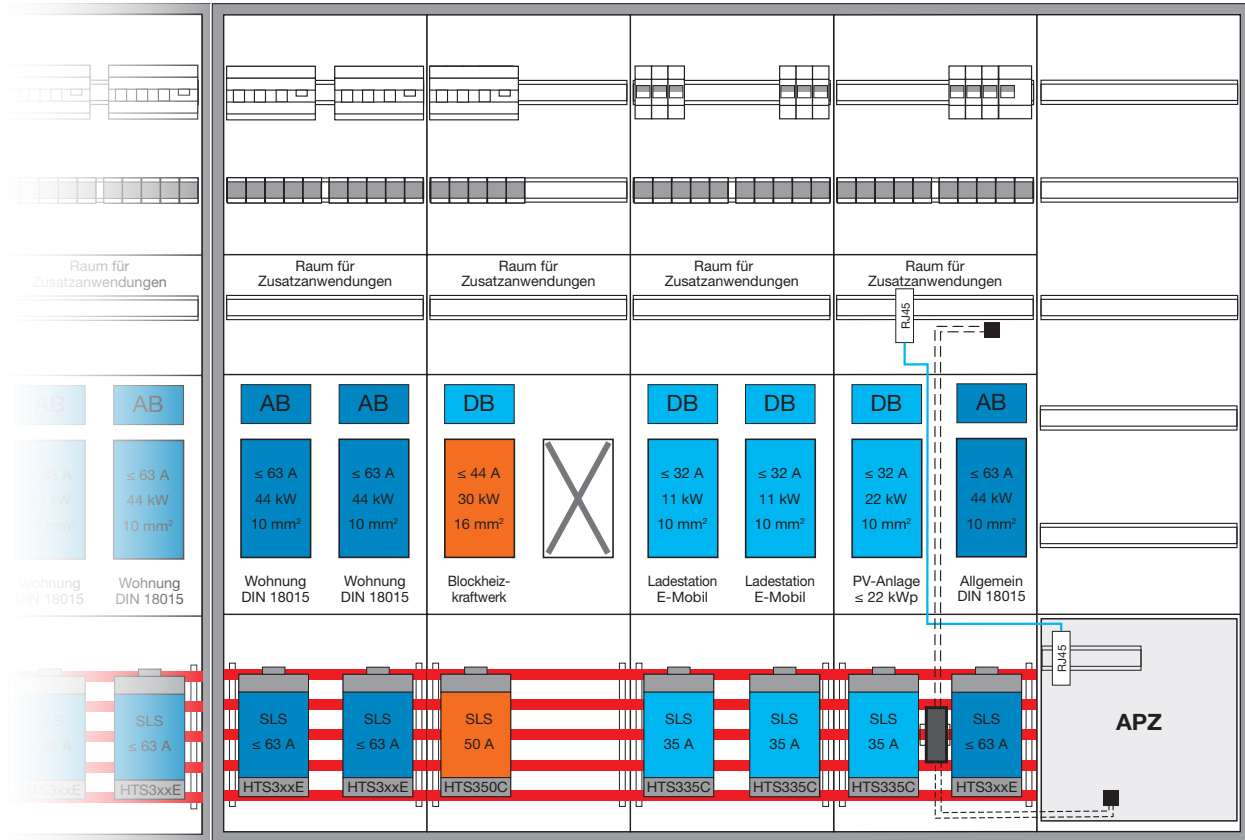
Raum für Zusatzanwendungen

Raum für Zusatzanwendungen

Raum für Zusatzanwendungen

Raum für Zusatzanwendungen

Raum für Zusatzanwendungen

RJ45

AB
≤ 63 A
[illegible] kW
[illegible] mm²
Wohnung
DIN 18015

AB
≤ 63 A
44 kW
10 mm²
Wohnung
DIN 18015

AB
≤ 63 A
44 kW
10 mm²
Wohnung
DIN 18015

AB
≤ 63 A
44 kW
10 mm²
Wohnung
DIN 18015

DB
≤ 44 A
30 kW
16 mm²
Blockheizkraftwerk

DB
≤ 32 A
11 kW
10 mm²
Ladestation
E-Mobil

DB
≤ 32 A
11 kW
10 mm²
Ladestation
E-Mobil

DB
≤ 32 A
22 kW
10 mm²
PV-Anlage
≤ 22 kWp

AB
≤ 63 A
44 kW
10 mm²
Allgemein
DIN 18015

RJ45

SLS
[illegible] A
HTS3xxE

SLS
≤ 63 A
HTS3xxE

SLS
≤ 63 A
HTS3xxE

SLS
≤ 63 A
HTS3xxE

SLS
50 A
HTS350C

SLS
35 A
HTS335C

SLS
35 A
HTS335C

SLS
35 A
HTS335C

SLS
≤ 63 A
HTS3xxE

APZ